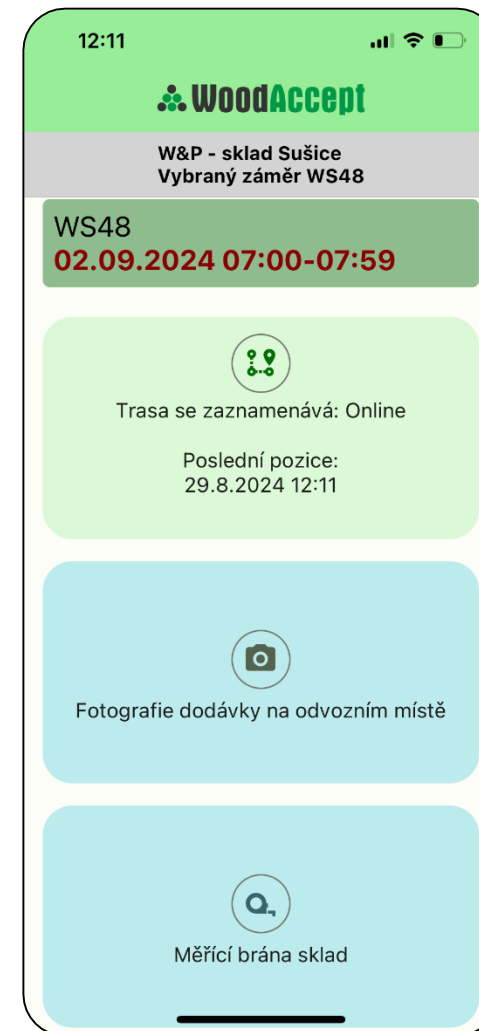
12:11

WoodAccept

W&P - sklad Sušice
Vybraný záměr WS48

WS48
02.09.2024 07:00-07:59

Trasa se zaznamenává: Online

Poslední pozice:
29.8.2024 12:11

Fotografie dodávky na odvozním místě

Měřící brána sklad